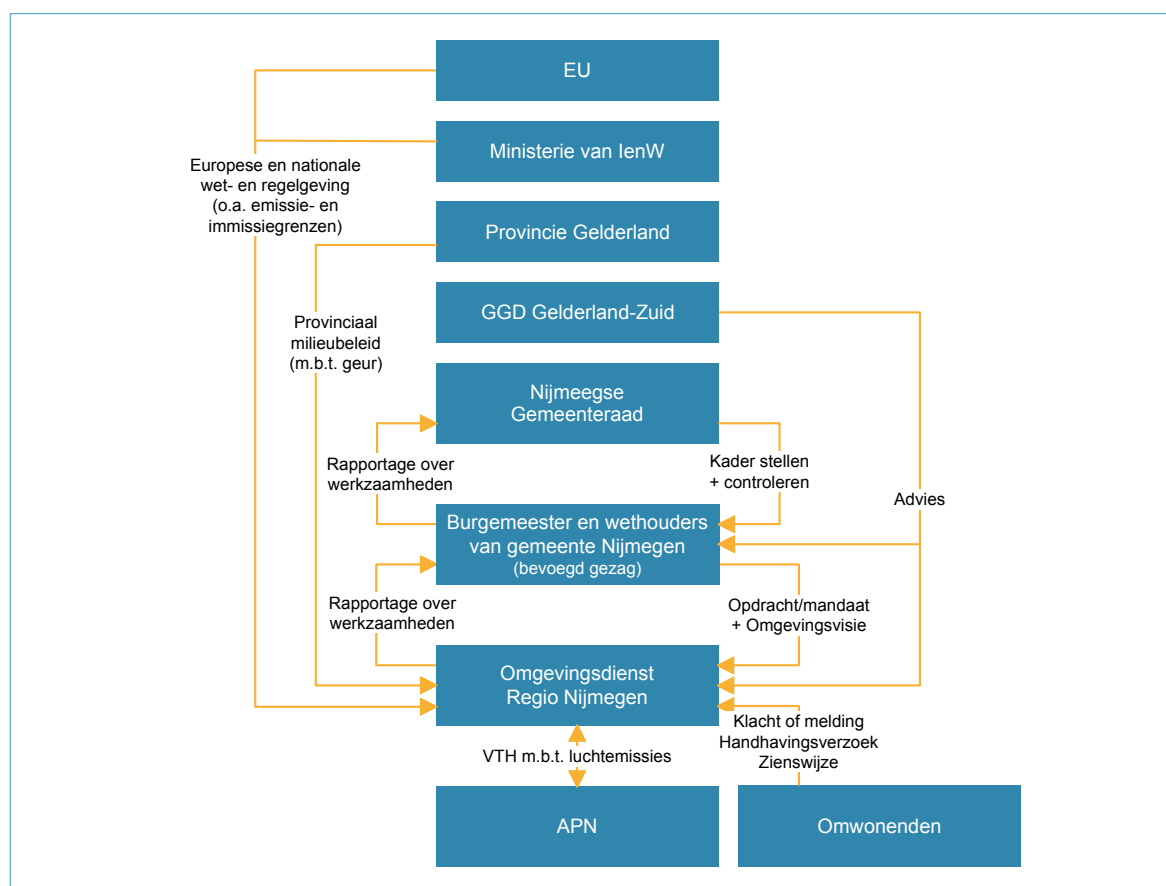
EU

Ministerie van IenW

Europese en nationale wet- en regelgeving (o.a. emissie- en immissiegrenzen)

Provincie Gelderland

GGD Gelderland-Zuid

Provinciaal milieubeleid (m.b.t. geur)

Nijmeegse Gemeenteraad

Rapportage over werkzaamheden

Kader stellen + controleren

Advies

Burgemeester en wethouders van gemeente Nijmegen (bevoegd gezag)

Rapportage over werkzaamheden

Opdracht/mandaat + Omgevingsvisie

Omgevingsdienst Regio Nijmegen

Klacht of melding
Handhavingsverzoek
Zienswijze

VTH m.b.t. luchtemissies

APN

Omwonenden